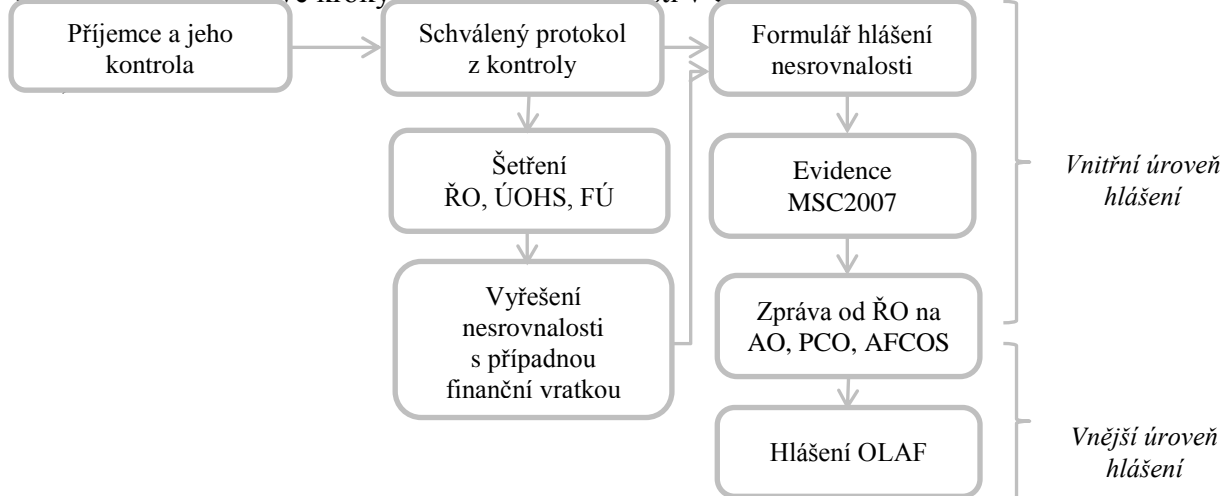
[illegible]

Příjemce a jeho kontrola

Schválený protokol z kontroly

Formulář hlášení nesrovnalosti

Šetření ŘO, ÚOHS, FÚ

Evidence MSC2007

Vyřešení nesrovnalosti s případnou finanční vratkou

Zpráva od ŘO na AO, PCO, AFCOS

Hlášení OLAF

*Vnitřní úroveň hlášení*

*Vnější úroveň hlášení*